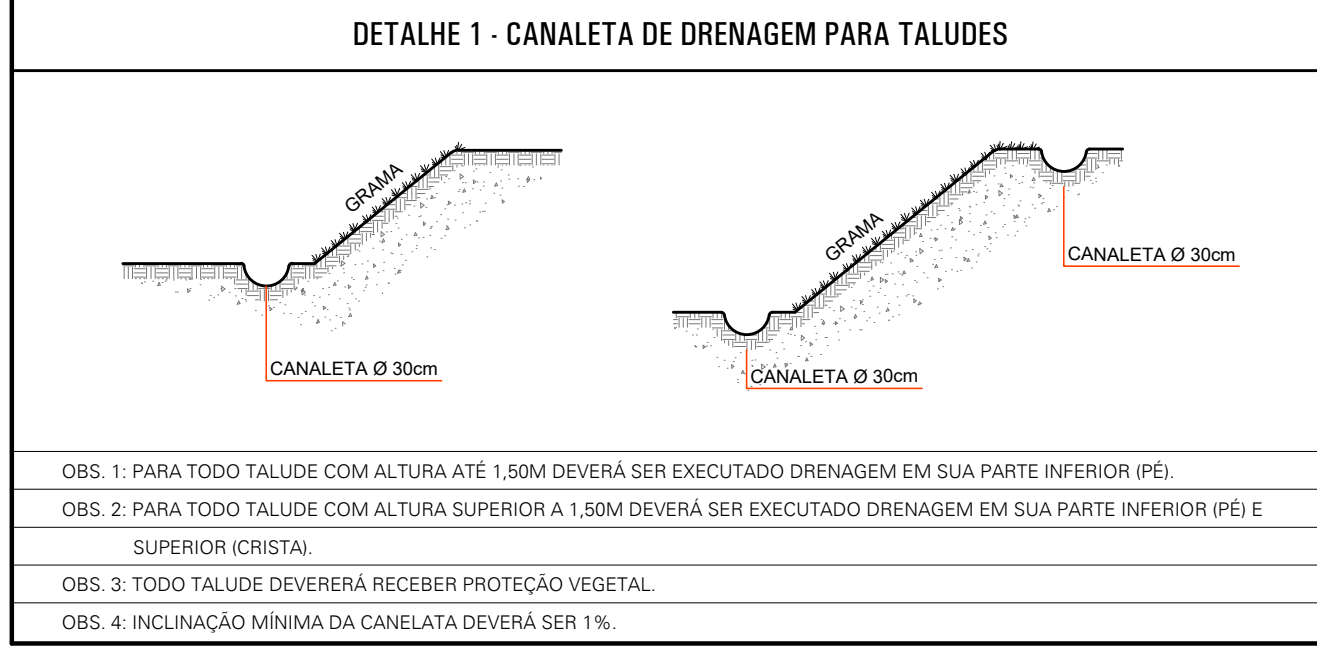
DETALHE 1 - CANALETA DE DRENAGEM PARA TALUDES

GRAMA

CANALETA Ø 30cm

GRAMA

CANALETA Ø 30cm

CANALETA Ø 30cm

OBS. 1: PARA TODO TALUDE COM ALTURA ATÉ 1,50M DEVERÁ SER EXECUTADO DRENAGEM EM SUA PARTE INFERIOR (PÉ).

OBS. 2: PARA TODO TALUDE COM ALTURA SUPERIOR A 1,50M DEVERÁ SER EXECUTADO DRENAGEM EM SUA PARTE INFERIOR (PÉ) E SUPERIOR (CRISTA).

OBS. 3: TODO TALUDE DEVERERÁ RECEBER PROTEÇÃO VEGETAL.

OBS. 4: INCLINAÇÃO MÍNIMA DA CANELATA DEVERÁ SER 1%.